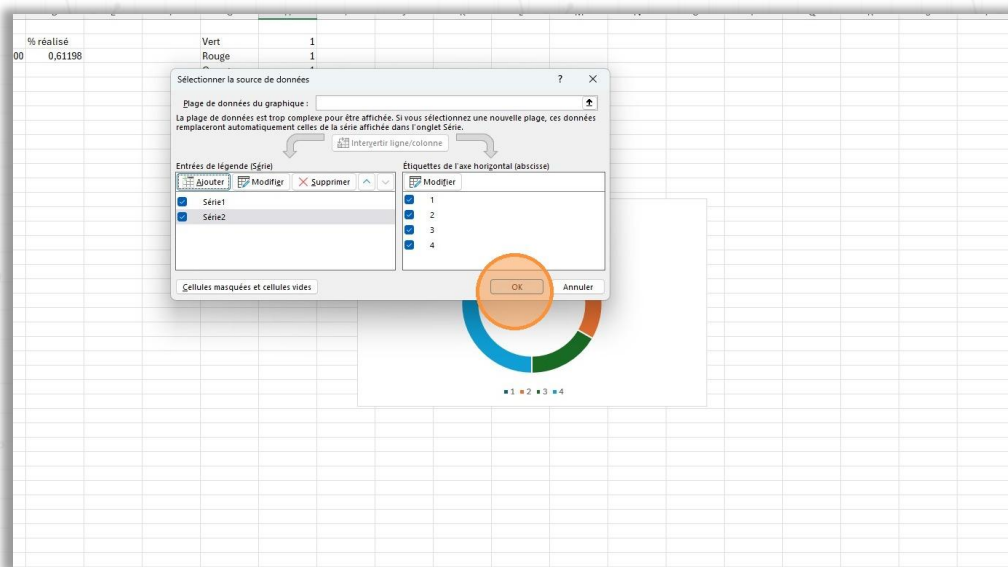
% réalisé
00 0,61198

Vert 1
Rouge 1

Sélectionner la source de données ? ✕

Plage de données du graphique :

La plage de données est trop complexe pour être affichée. Si vous sélectionnez une nouvelle plage, ces données remplaceront automatiquement celles de la série affichée dans l'onglet Série.

Intervertir ligne/colonne

Entrées de légende (Série)

Ajouter Modifier Supprimer

Série1
Série2

Étiquettes de l'axe horizontal (abscisse)

Modifier

1
2
3
4

Cellules masquées et cellules vides

OK Annuler

■1 ■2 ■3 ■4